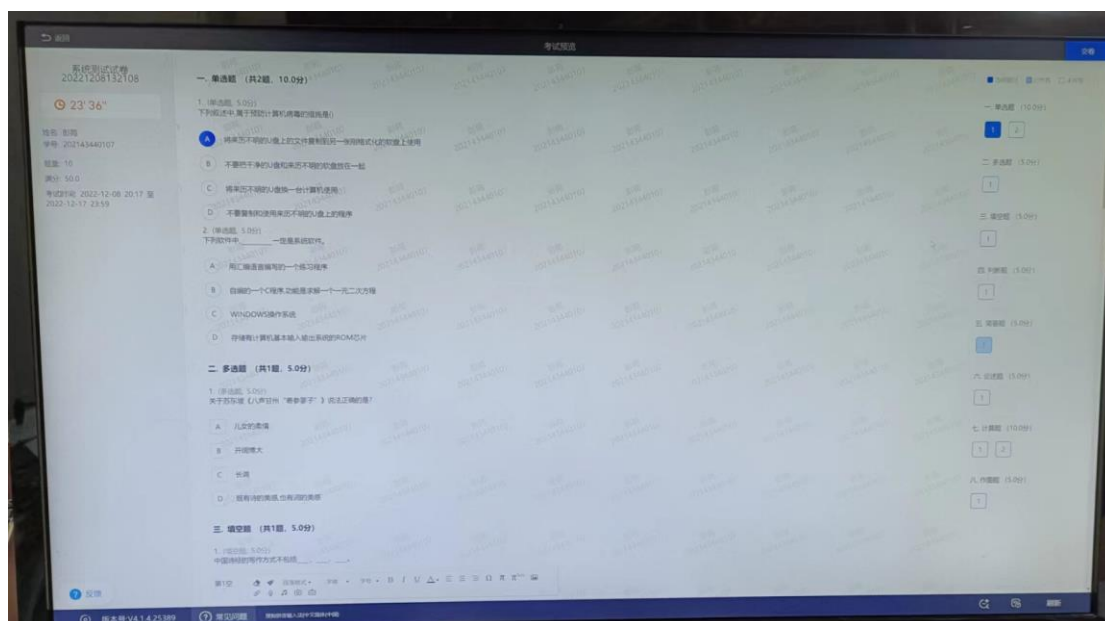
返回

考试预览

交卷

系统测试试卷
20221208132108

23'36"

姓名: 彭同
学号: 202143440107
题量: 10
满分: 50.0
考试时间: 2022-12-08 20:17 至 2022-12-17 23:59

一. 单选题 (共2题, 10.0分)

1. (单选题, 5.0分)
下列叙述中,属于预防计算机病毒的措施是()

A 将来历不明的U盘上的文件复制到另一张用格式化的软盘上使用

B 不要把干净的U盘和来历不明的软盘放在一起

C 将来历不明的U盘限一台计算机使用

D 不要复制和使用来历不明的U盘上的程序

2. (单选题, 5.0分)
下列软件中, ________ 一定是系统软件。

A 用汇编语言编写的一个练习程序

B 自编的一个C程序,功能是求解一个一元二次方程

C WINDOWS操作系统

D 存储有计算机基本输入输出系统的ROM芯片

二. 多选题 (共1题, 5.0分)

1. (多选题, 5.0分)
关于苏东坡《八声甘州·寄参寥子》说法正确的是:

A 儿女的柔情

B 开阔博大

C 长调

D 既有诗的美感,也有词的美感

三. 填空题 (共1题, 5.0分)

1. (填空题, 5.0分)
中国画的写作方式有线____、____、____。

第1空

反馈

版本号:V4.1.4.25389

常见问题

一. 单选题 (10.0分)
1 2

二. 多选题 (5.0分)
1

三. 填空题 (5.0分)
1

四. 判断题 (5.0分)
1

五. 简答题 (5.0分)
1

六. 论述题 (5.0分)
1

七. 计算题 (10.0分)
1 2

八. 作图题 (5.0分)
1

刷新